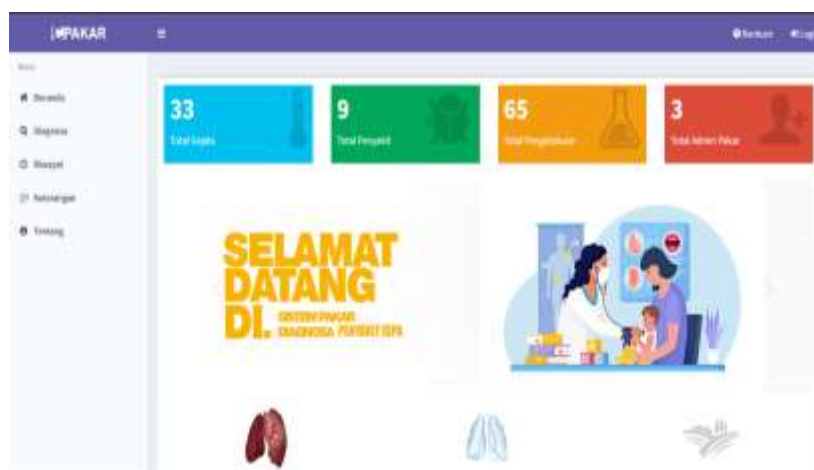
I♥PAKAR

Bantuan Logout

Menu

Beranda

Diagnosa

Riwayat

Keterangan

Tentang

33
Total Gejala

9
Total Penyakit

65
Total Pengetahuan

3
Total Admin Pakar

SELAMAT DATANG DI. SISTEM PAKAR DIAGNOSA PENYAKIT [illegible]